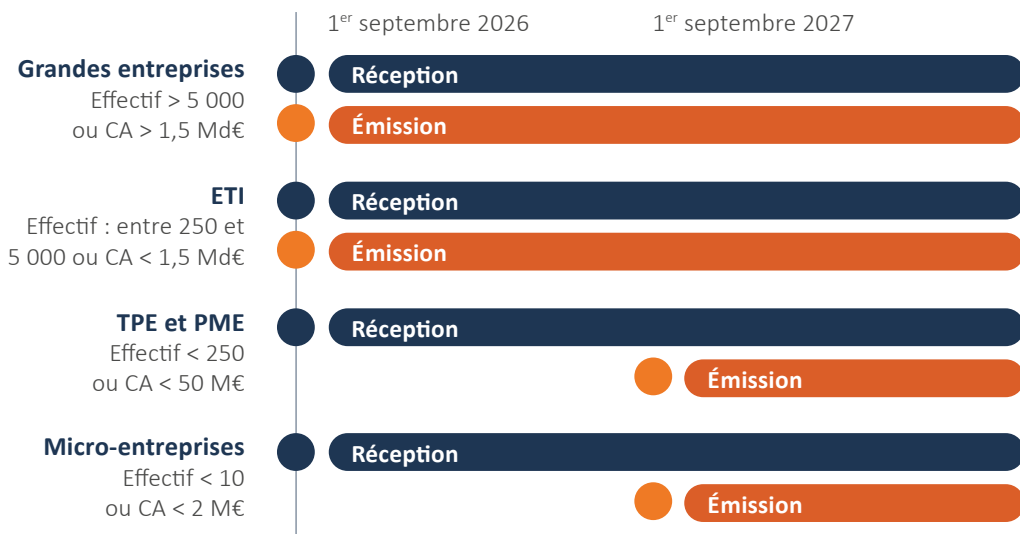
1$^{er}$ septembre 2026

1$^{er}$ septembre 2027

**Grandes entreprises**
Effectif > 5 000
ou CA > 1,5 Md€

Réception

Émission

**ETI**
Effectif : entre 250 et 5 000 ou CA < 1,5 Md€

Réception

Émission

**TPE et PME**
Effectif < 250
ou CA < 50 M€

Réception

Émission

**Micro-entreprises**
Effectif < 10
ou CA < 2 M€

Réception

Émission